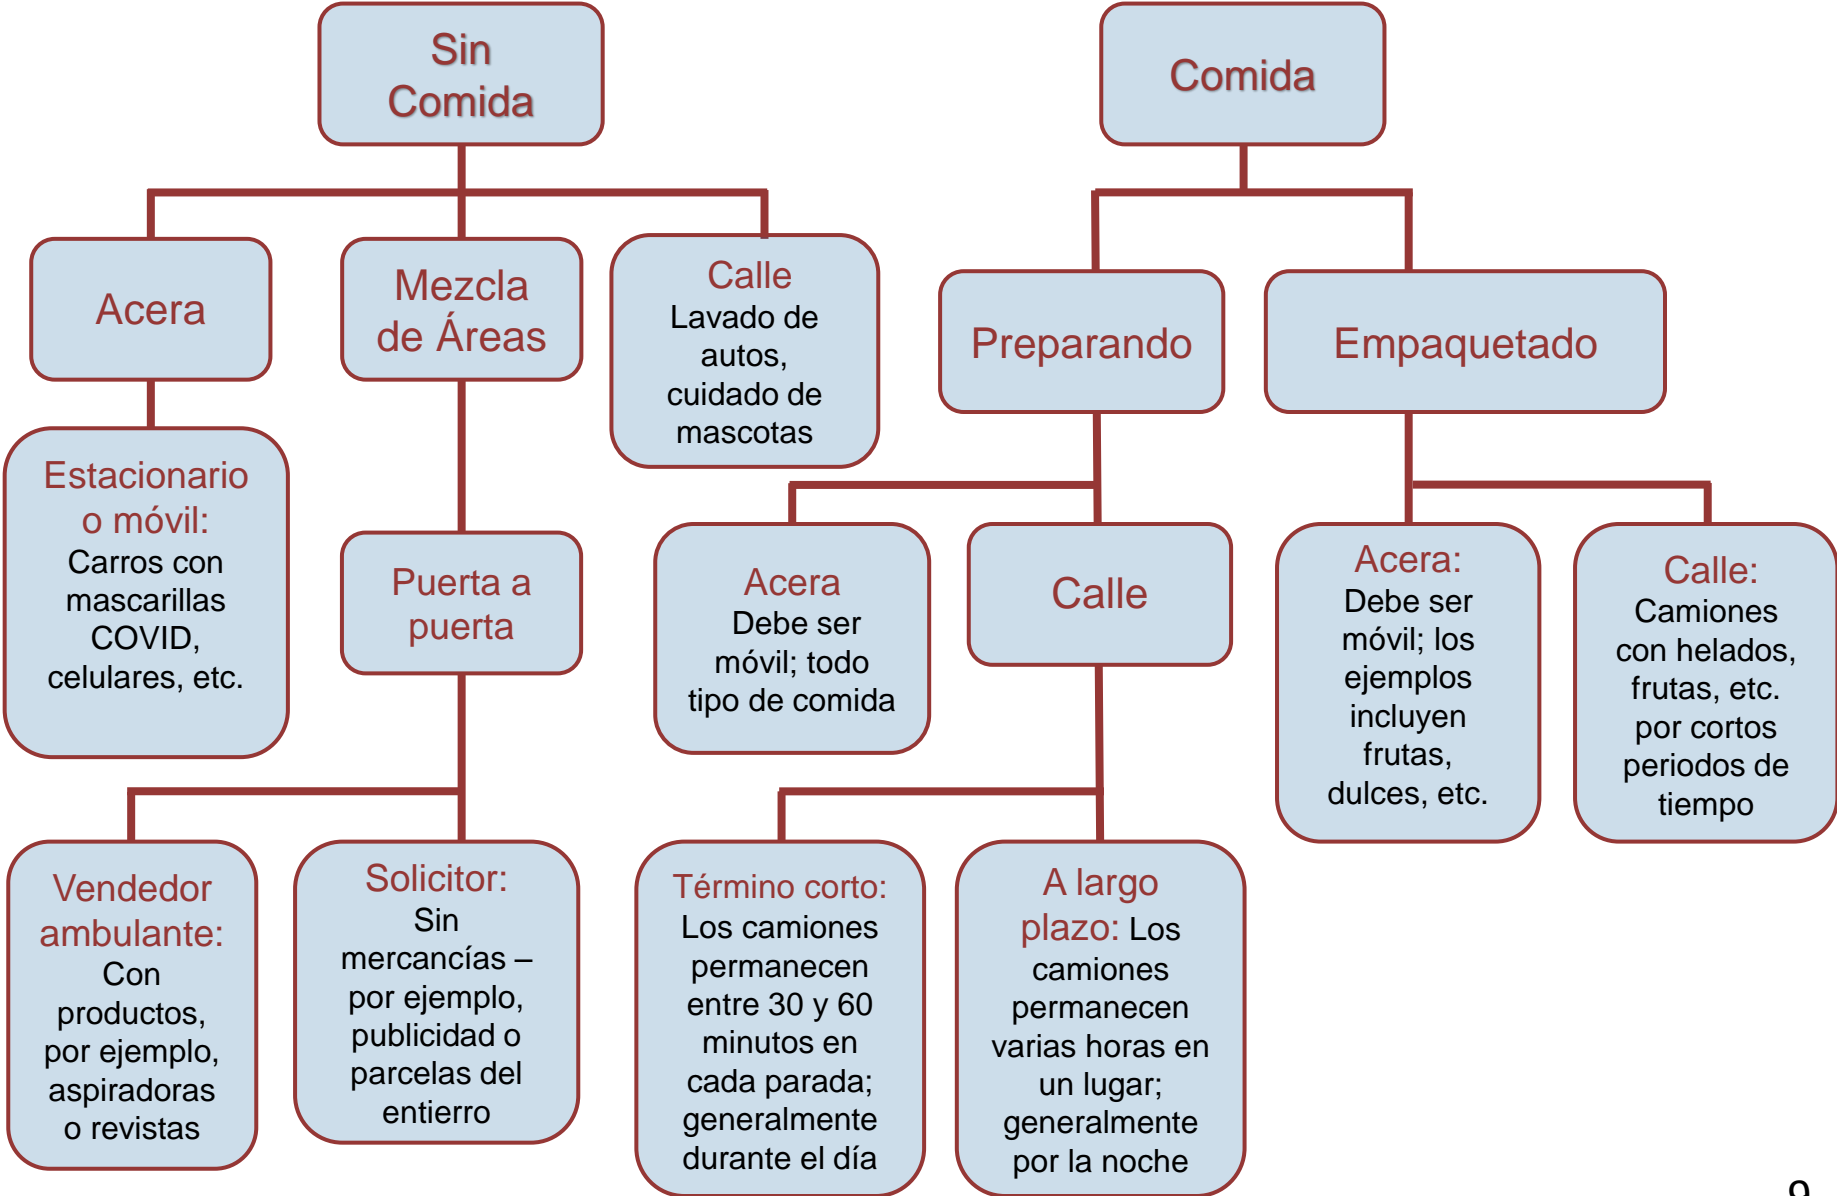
Sin Comida

Comida

Acera

Mezcla de Áreas

Calle
Lavado de autos, cuidado de mascotas

Preparando

Empaquetado

Estacionario o móvil:
Carros con mascarillas COVID, celulares, etc.

Puerta a puerta

Acera
Debe ser móvil; todo tipo de comida

Calle

Acera:
Debe ser móvil; los ejemplos incluyen frutas, dulces, etc.

Calle:
Camiones con helados, frutas, etc. por cortos periodos de tiempo

Vendedor ambulante:
Con productos, por ejemplo, aspiradoras o revistas

Solicitor:
Sin mercancías – por ejemplo, publicidad o parcelas del entierro

Término corto:
Los camiones permanecen entre 30 y 60 minutos en cada parada; generalmente durante el día

A largo plazo: Los camiones permanecen varias horas en un lugar; generalmente por la noche

9